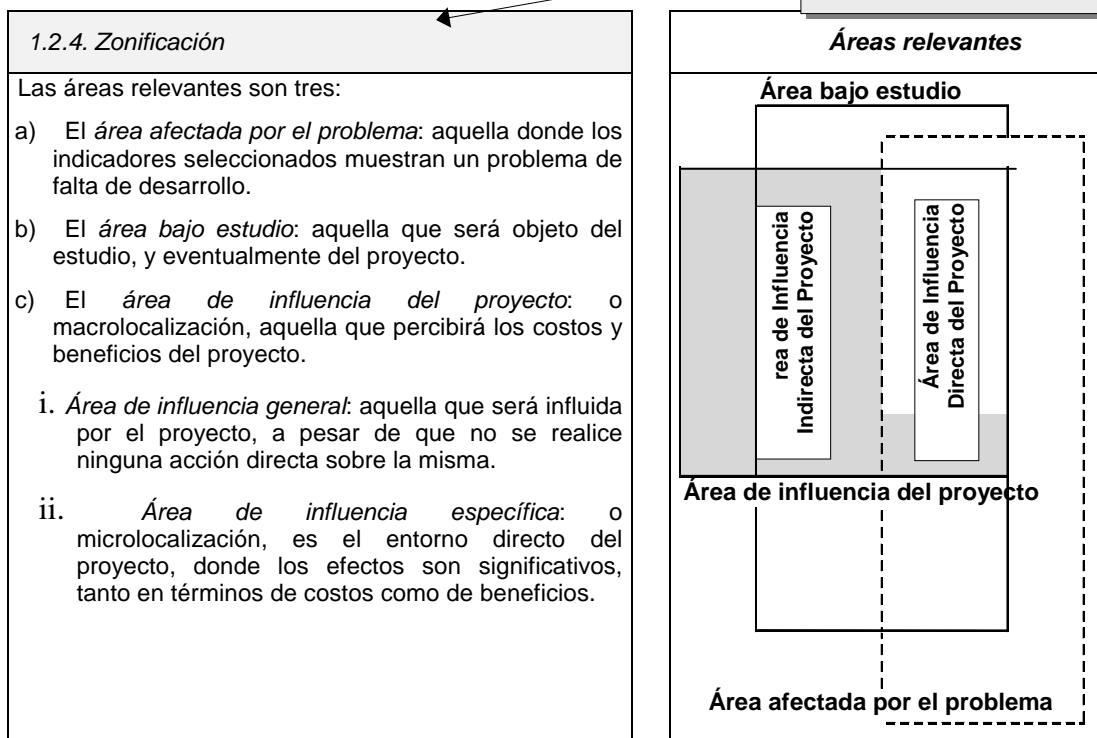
1.2.4. Zonificación

Las áreas relevantes son tres:

a) El *área afectada por el problema*: aquella donde los indicadores seleccionados muestran un problema de falta de desarrollo.

b) El *área bajo estudio*: aquella que será objeto del estudio, y eventualmente del proyecto.

c) El *área de influencia del proyecto*: o macrolocalización, aquella que percibirá los costos y beneficios del proyecto.

i. *Área de influencia general*: aquella que será influida por el proyecto, a pesar de que no se realice ninguna acción directa sobre la misma.

ii. *Área de influencia específica*: o microlocalización, es el entorno directo del proyecto, donde los efectos son significativos, tanto en términos de costos como de beneficios.

Áreas relevantes

Área bajo estudio

rea de Influencia Indirecta del Proyecto

Área de Influencia Directa del Proyecto

Área de influencia del proyecto

Área afectada por el problema